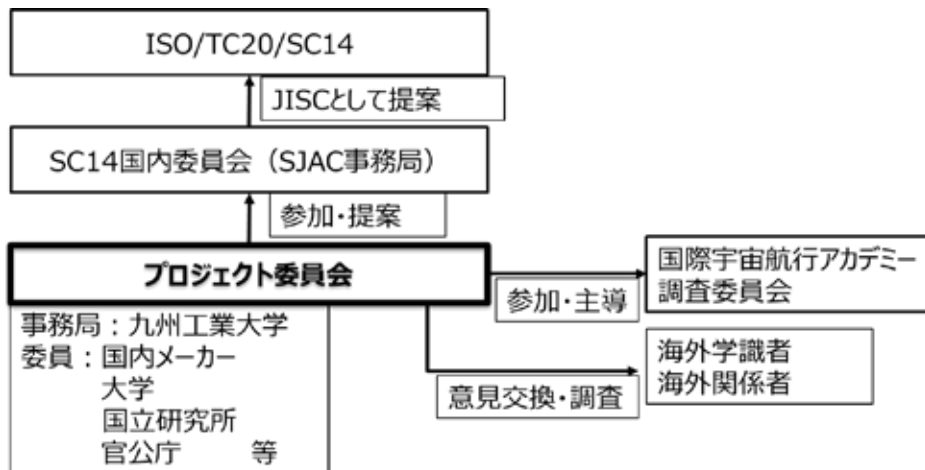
ISO/TC20/SC14

JISCとして提案

SC14国内委員会（SJAC事務局）

参加･提案

プロジェクト委員会

事務局：九州工業大学
委員：国内メーカー
大学
国立研究所
官公庁　　等

参加･主導

国際宇宙航行アカデミー
調査委員会

意見交換･調査

海外学識者
海外関係者